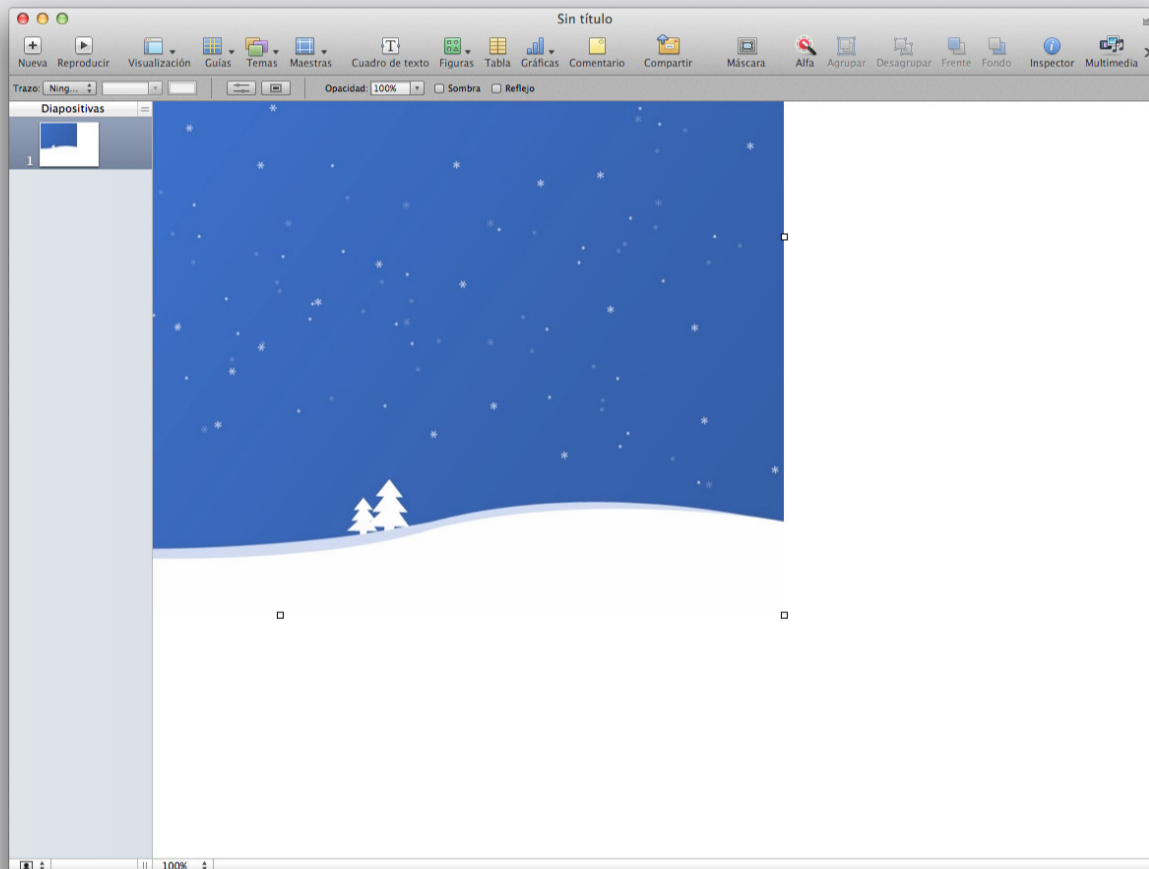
Sin título

Nueva Reproducir Visualización Guías Temas Maestras Cuadro de texto Figuras Tabla Gráficas Comentario Compartir Máscara Alfa Agrupar Desagrupar Frente Fondo Inspector Multimedia

Trazo: Ning... Opacidad: 100% Sombra Reflejo

Diapositivas

1

100%